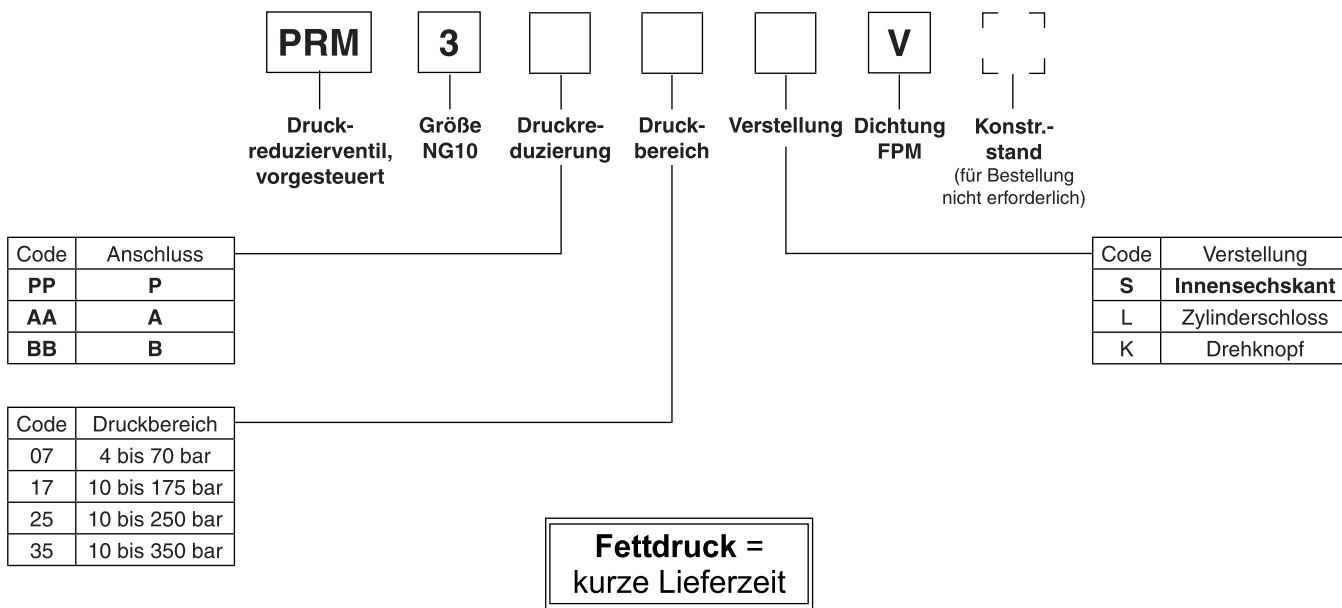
PRM 3 V

Druckreduzierventil, vorgesteuert

Größe NG10

Druckreduzierung

Druckbereich

Verstellung

Dichtung FPM

Konstr.-stand (für Bestellung nicht erforderlich)

| Code | Anschluss |
|---|---|
| **PP** | **P** |
| **AA** | **A** |
| **BB** | **B** |

| Code | Verstellung |
|---|---|
| **S** | **Innensechskant** |
| L | Zylinderschloss |
| K | Drehknopf |

| Code | Druckbereich |
|---|---|
| 07 | 4 bis 70 bar |
| 17 | 10 bis 175 bar |
| 25 | 10 bis 250 bar |
| 35 | 10 bis 350 bar |

**Fettdruck** = kurze Lieferzeit